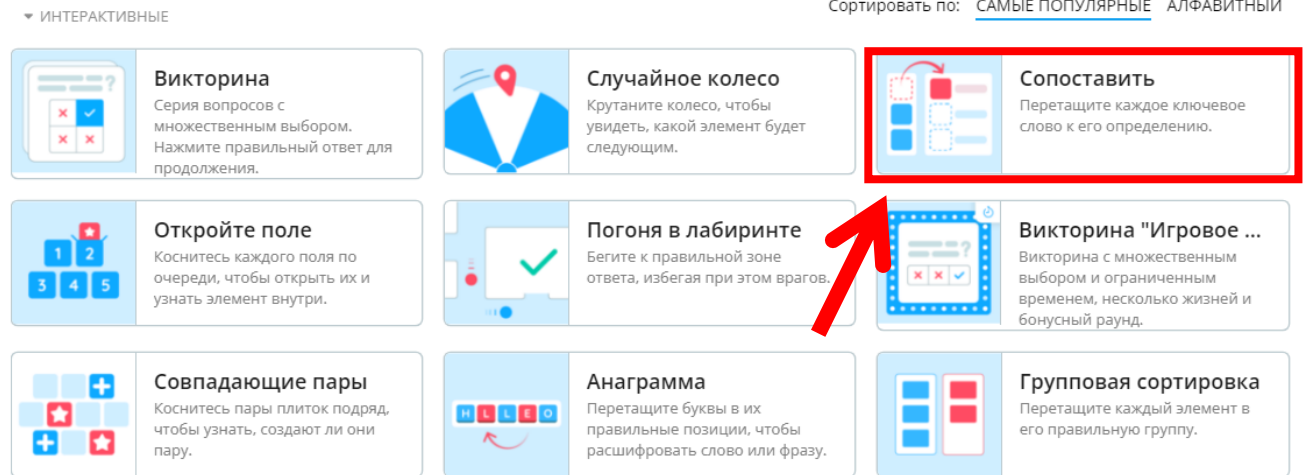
ИНТЕРАКТИВНЫЕ

Сортировать по: САМЫЕ ПОПУЛЯРНЫЕ АЛФАВИТНЫЙ

Викторина
Серия вопросов с множественным выбором. Нажмите правильный ответ для продолжения.

Случайное колесо
Крутаните колесо, чтобы увидеть, какой элемент будет следующим.

Сопоставить
Перетащите каждое ключевое слово к его определению.

1 2 3 4 5

Откройте поле
Коснитесь каждого поля по очереди, чтобы открыть их и узнать элемент внутри.

Погоня в лабиринте
Бегите к правильной зоне ответа, избегая при этом врагов.

Викторина "Игровое ...
Викторина с множественным выбором и ограниченным временем, несколько жизней и бонусный раунд.

Совпадающие пары
Коснитесь пары плиток подряд, чтобы узнать, создают ли они пару.

H L L E O

Анаграмма
Перетащите буквы в их правильные позиции, чтобы расшифровать слово или фразу.

Групповая сортировка
Перетащите каждый элемент в его правильную группу.